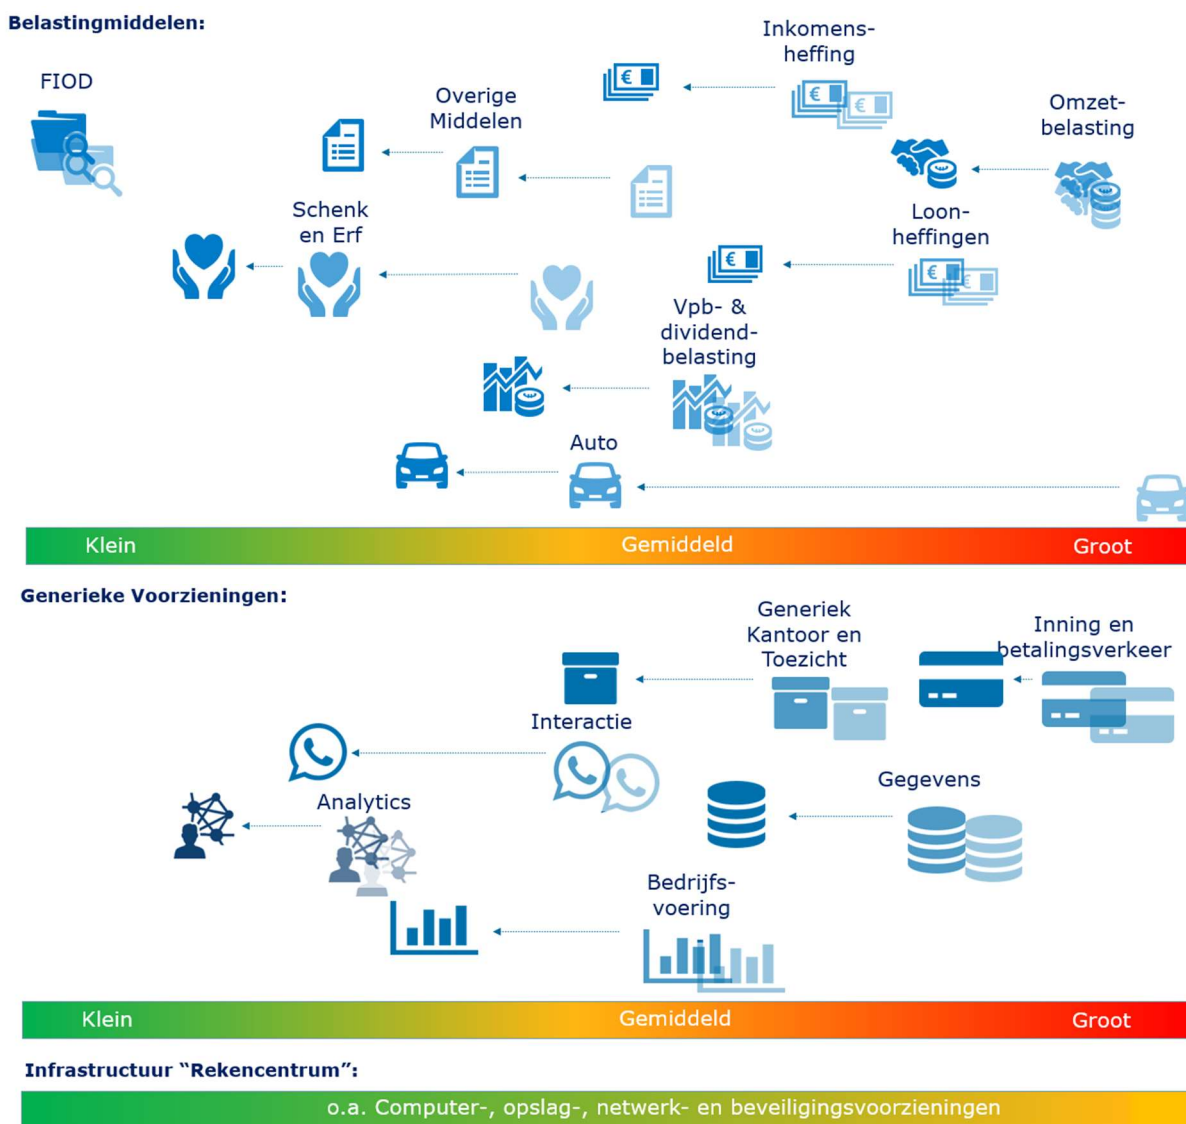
Belastingmiddelen:

FIOD

Overige Middelen

Inkomensheffing

Omzetbelasting

Schenk en Erf

Loonheffingen

Vpb- & dividendbelasting

Auto

Klein

Gemiddeld

Groot

Generieke Voorzieningen:

Generiek Kantoor en Toezicht

Inning en betalingsverkeer

Interactie

Analytics

Gegevens

Bedrijfsvoering

Klein

Gemiddeld

Groot

Infrastructuur "Rekencentrum":

o.a. Computer-, opslag-, netwerk- en beveiligingsvoorzieningen